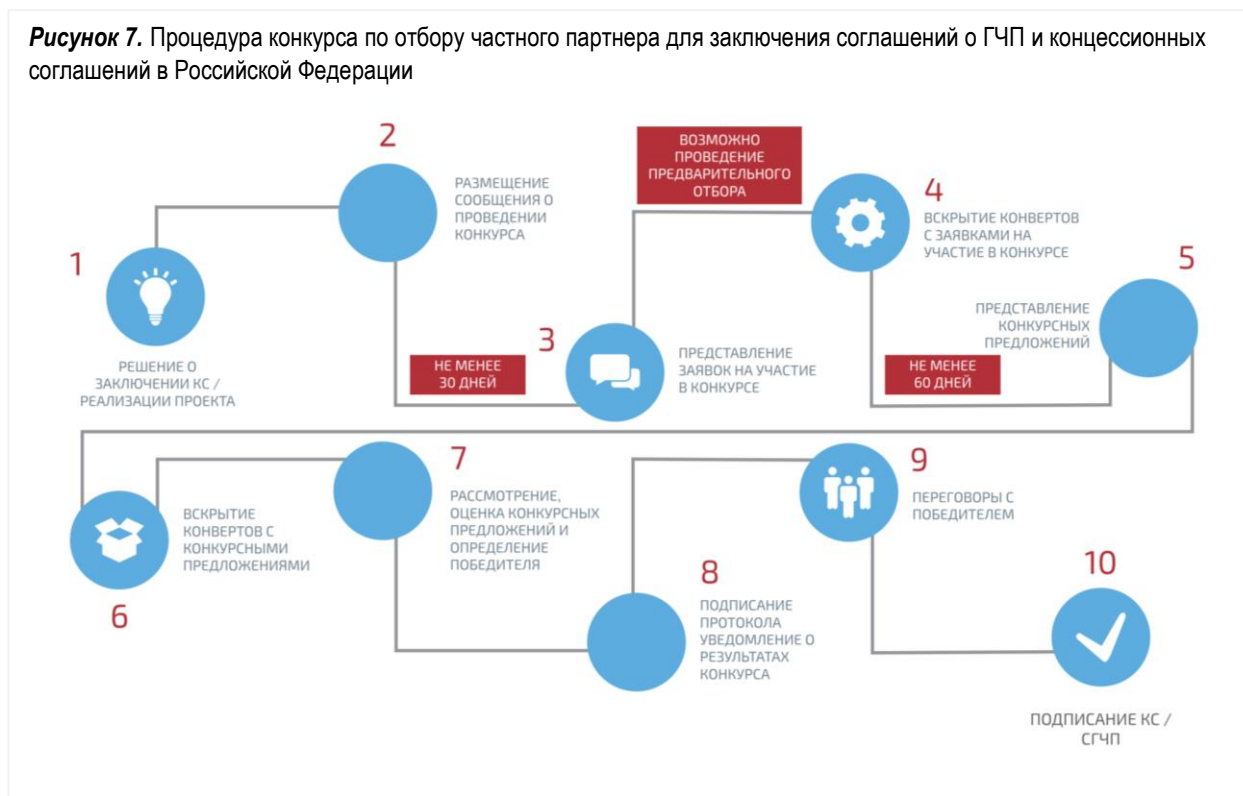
***Рисунок 7.*** Процедура конкурса по отбору частного партнера для заключения соглашений о ГЧП и концессионных соглашений в Российской Федерации

1

РЕШЕНИЕ О ЗАКЛЮЧЕНИИ КС / РЕАЛИЗАЦИИ ПРОЕКТА

2

РАЗМЕЩЕНИЕ СООБЩЕНИЯ О ПРОВЕДЕНИИ КОНКУРСА

НЕ МЕНЕЕ 30 ДНЕЙ

3

ПРЕДСТАВЛЕНИЕ ЗАЯВОК НА УЧАСТИЕ В КОНКУРСЕ

ВОЗМОЖНО ПРОВЕДЕНИЕ ПРЕДВАРИТЕЛЬНОГО ОТБОРА

4

ВСКРЫТИЕ КОНВЕРТОВ С ЗАЯВКАМИ НА УЧАСТИЕ В КОНКУРСЕ

НЕ МЕНЕЕ 60 ДНЕЙ

5

ПРЕДСТАВЛЕНИЕ КОНКУРСНЫХ ПРЕДЛОЖЕНИЙ

6

ВСКРЫТИЕ КОНВЕРТОВ С КОНКУРСНЫМИ ПРЕДЛОЖЕНИЯМИ

7

РАССМОТРЕНИЕ, ОЦЕНКА КОНКУРСНЫХ ПРЕДЛОЖЕНИЙ И ОПРЕДЕЛЕНИЕ ПОБЕДИТЕЛЯ

8

ПОДПИСАНИЕ ПРОТОКОЛА УВЕДОМЛЕНИЕ О РЕЗУЛЬТАТАХ КОНКУРСА

9

ПЕРЕГОВОРЫ С ПОБЕДИТЕЛЕМ

10

ПОДПИСАНИЕ КС / СГЧП